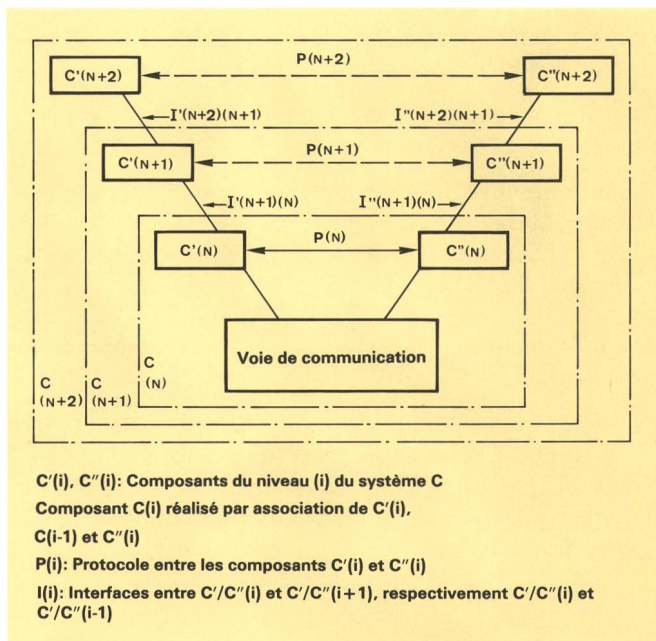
P(N+2)

C'(N+2)

C"(N+2)

I'(N+2)(N+1)

I"(N+2)(N+1)

C'(N+1)

P(N+1)

C"(N+1)

I'(N+1)(N)

I"(N+1)(N)

C'(N)

P(N)

C"(N)

Voie de communication

C (N)

C (N+1)

C (N+2)

C′(i), C″(i): Composants du niveau (i) du système C

Composant C(i) réalisé par association de C′(i), C(i-1) et C″(i)

P(i): Protocole entre les composants C′(i) et C″(i)

I(i): Interfaces entre C′/C″(i) et C′/C″(i+1), respectivement C′/C″(i) et C′/C″(i-1)